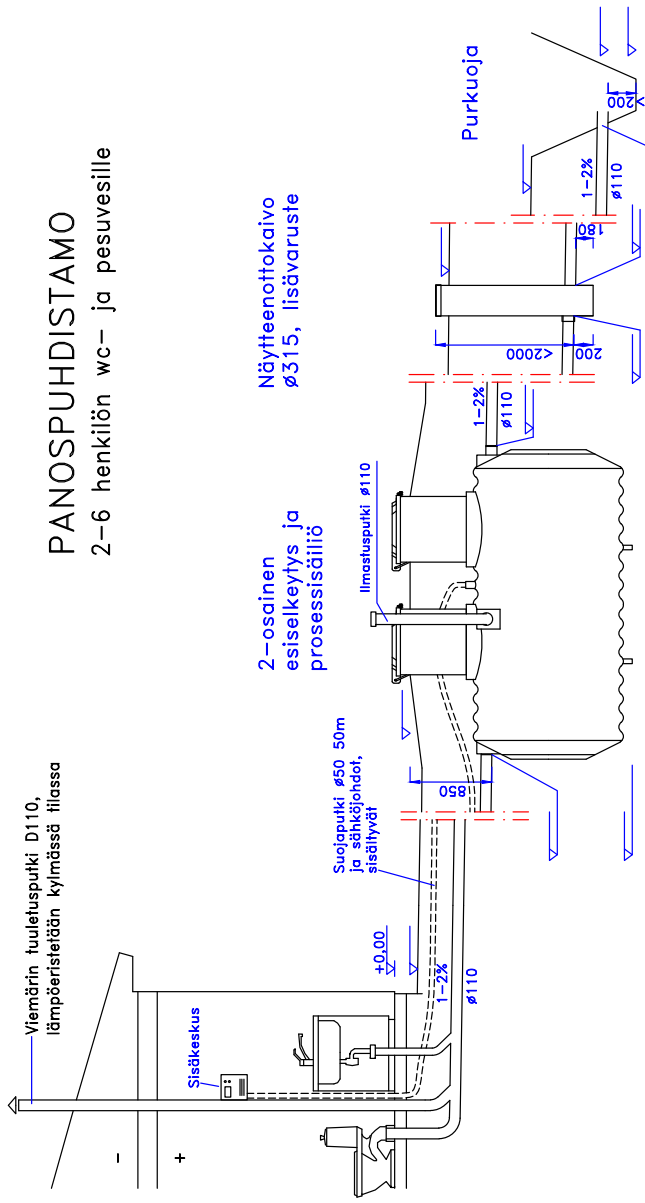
PANOSPUHDISTAMO
2–6 henkilön wc- ja pesuvesille

Viemärin tuuletusputki D110, lämpöeristetään kylmässä tilassa

Sisäkeskus

Suojaputki ø50 50m ja sähköjohdot, sisältyvät

2-osainen esiselkeytys ja prosessisäiliö

Ilmastusputki ø110

Näytteenottokaivo ø315, lisävaruste

Purkuoja

±0,00

1–2%

ø110

850

1–2%

ø110

<2000

200

180

1–2%

ø110

200

–

+